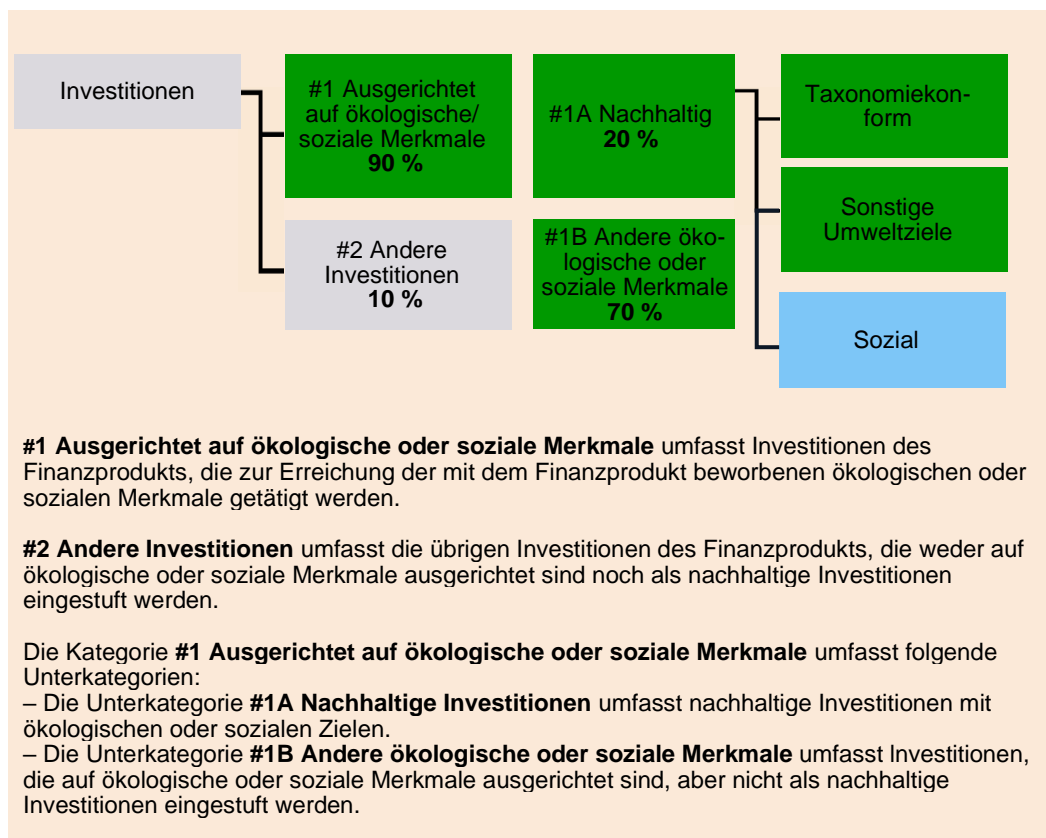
Investitionen

#1 Ausgerichtet auf ökologische/ soziale Merkmale
**90 %**

#2 Andere Investitionen
**10 %**

#1A Nachhaltig
**20 %**

#1B Andere ökologische oder soziale Merkmale
**70 %**

Taxonomiekonform

Sonstige Umweltziele

Sozial

**#1 Ausgerichtet auf ökologische oder soziale Merkmale** umfasst Investitionen des Finanzprodukts, die zur Erreichung der mit dem Finanzprodukt beworbenen ökologischen oder sozialen Merkmale getätigt werden.

**#2 Andere Investitionen** umfasst die übrigen Investitionen des Finanzprodukts, die weder auf ökologische oder soziale Merkmale ausgerichtet sind noch als nachhaltige Investitionen eingestuft werden.

Die Kategorie **#1 Ausgerichtet auf ökologische oder soziale Merkmale** umfasst folgende Unterkategorien:
– Die Unterkategorie **#1A Nachhaltige Investitionen** umfasst nachhaltige Investitionen mit ökologischen oder sozialen Zielen.
– Die Unterkategorie **#1B Andere ökologische oder soziale Merkmale** umfasst Investitionen, die auf ökologische oder soziale Merkmale ausgerichtet sind, aber nicht als nachhaltige Investitionen eingestuft werden.